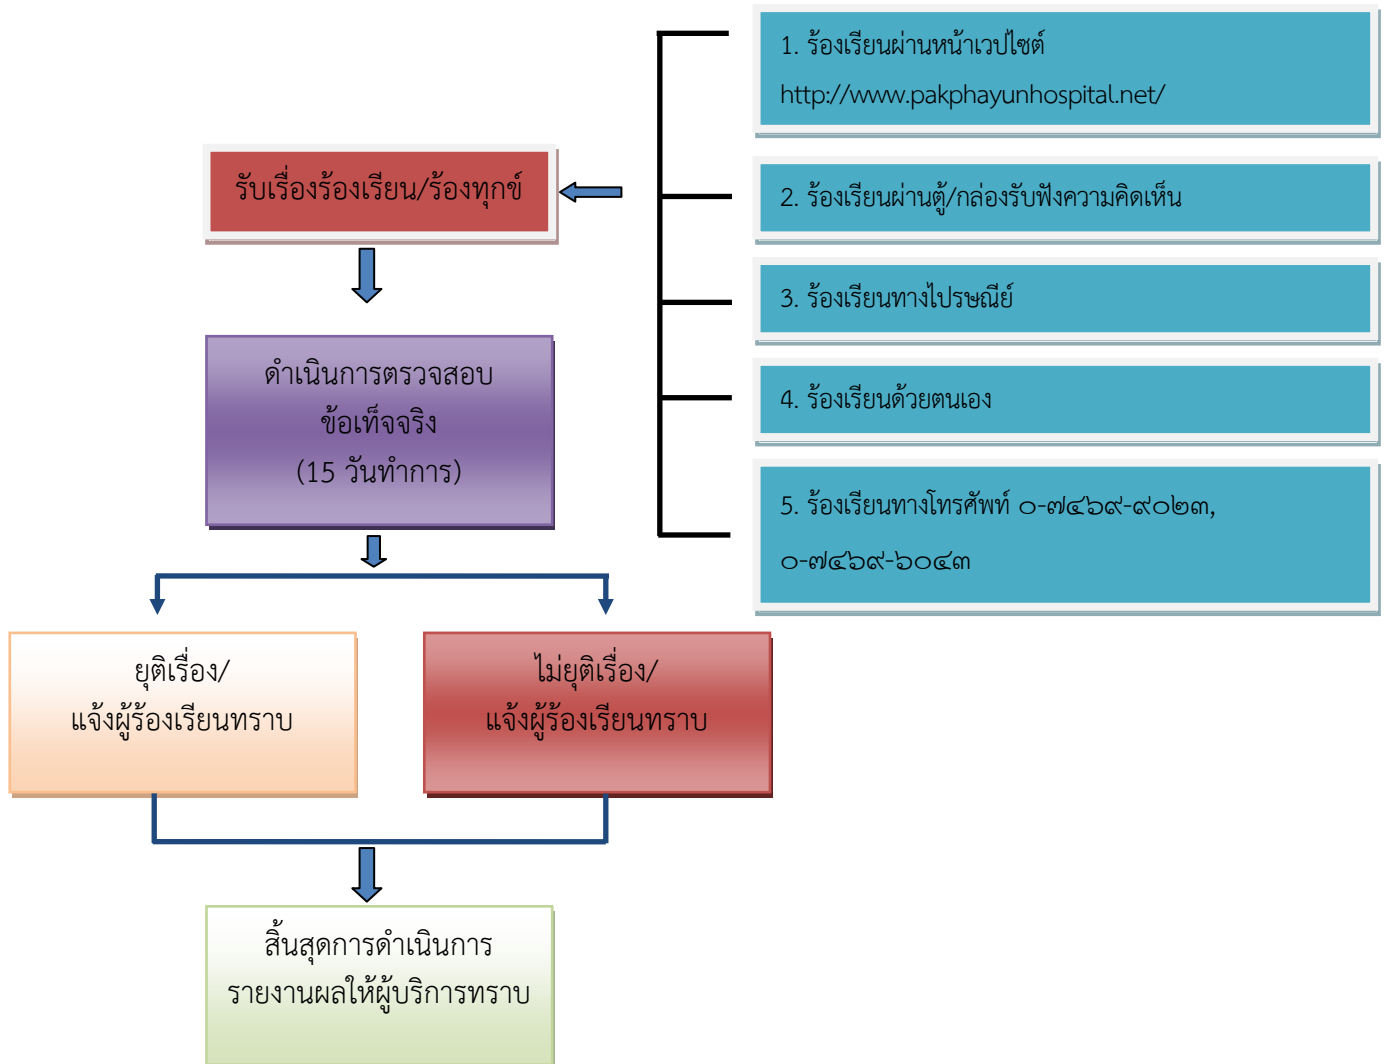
1. ร้องเรียนผ่านหน้าเวปไซต์
http://www.pakphayunhospital.net/

2. ร้องเรียนผ่านตู้/กล่องรับฟังความคิดเห็น

3. ร้องเรียนทางไปรษณีย์

4. ร้องเรียนด้วยตนเอง

5. ร้องเรียนทางโทรศัพท์ ๐-๗๔๖๙-๙๐๒๓,
๐-๗๔๖๙-๖๐๔๓

รับเรื่องร้องเรียน/ร้องทุกข์

ดำเนินการตรวจสอบ
ข้อเท็จจริง
(15 วันทำการ)

ยุติเรื่อง/
แจ้งผู้ร้องเรียนทราบ

ไม่ยุติเรื่อง/
แจ้งผู้ร้องเรียนทราบ

สิ้นสุดการดำเนินการ
รายงานผลให้ผู้บริการทราบ